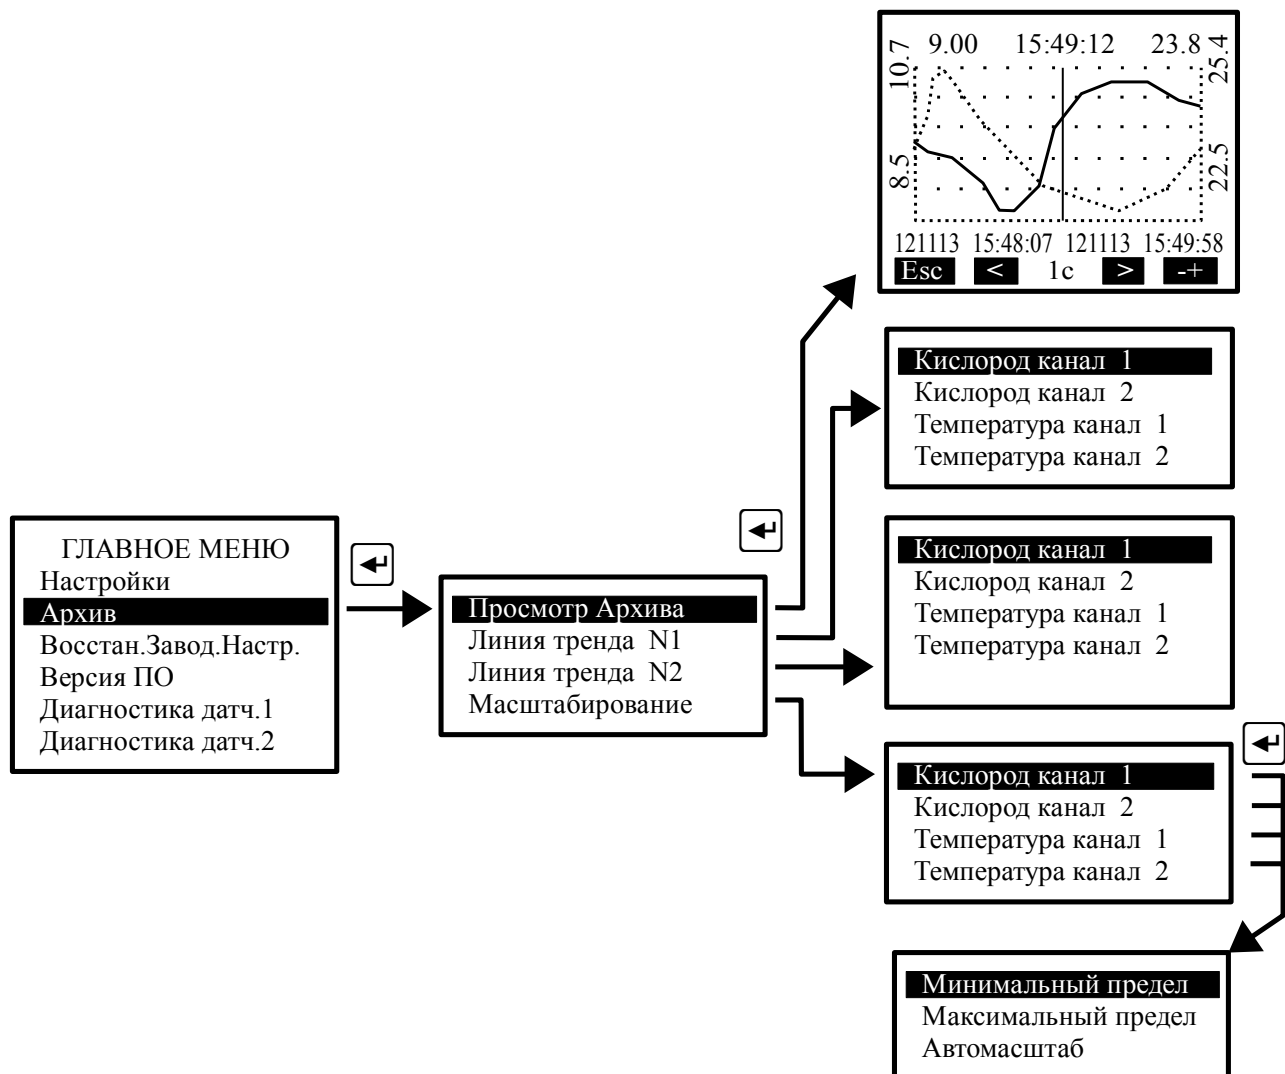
10.7 9.00 15:49:12 23.8 25.4
8.5 22.5
121113 15:48:07 121113 15:49:58
Esc < 1c > -+

Кислород канал 1
Кислород канал 2
Температура канал 1
Температура канал 2

ГЛАВНОЕ МЕНЮ
Настройки
Архив
Восстан.Завод.Настр.
Версия ПО
Диагностика датч.1
Диагностика датч.2

Просмотр Архива
Линия тренда N1
Линия тренда N2
Масштабирование

Кислород канал 1
Кислород канал 2
Температура канал 1
Температура канал 2

Кислород канал 1
Кислород канал 2
Температура канал 1
Температура канал 2

Минимальный предел
Максимальный предел
Автомасштаб